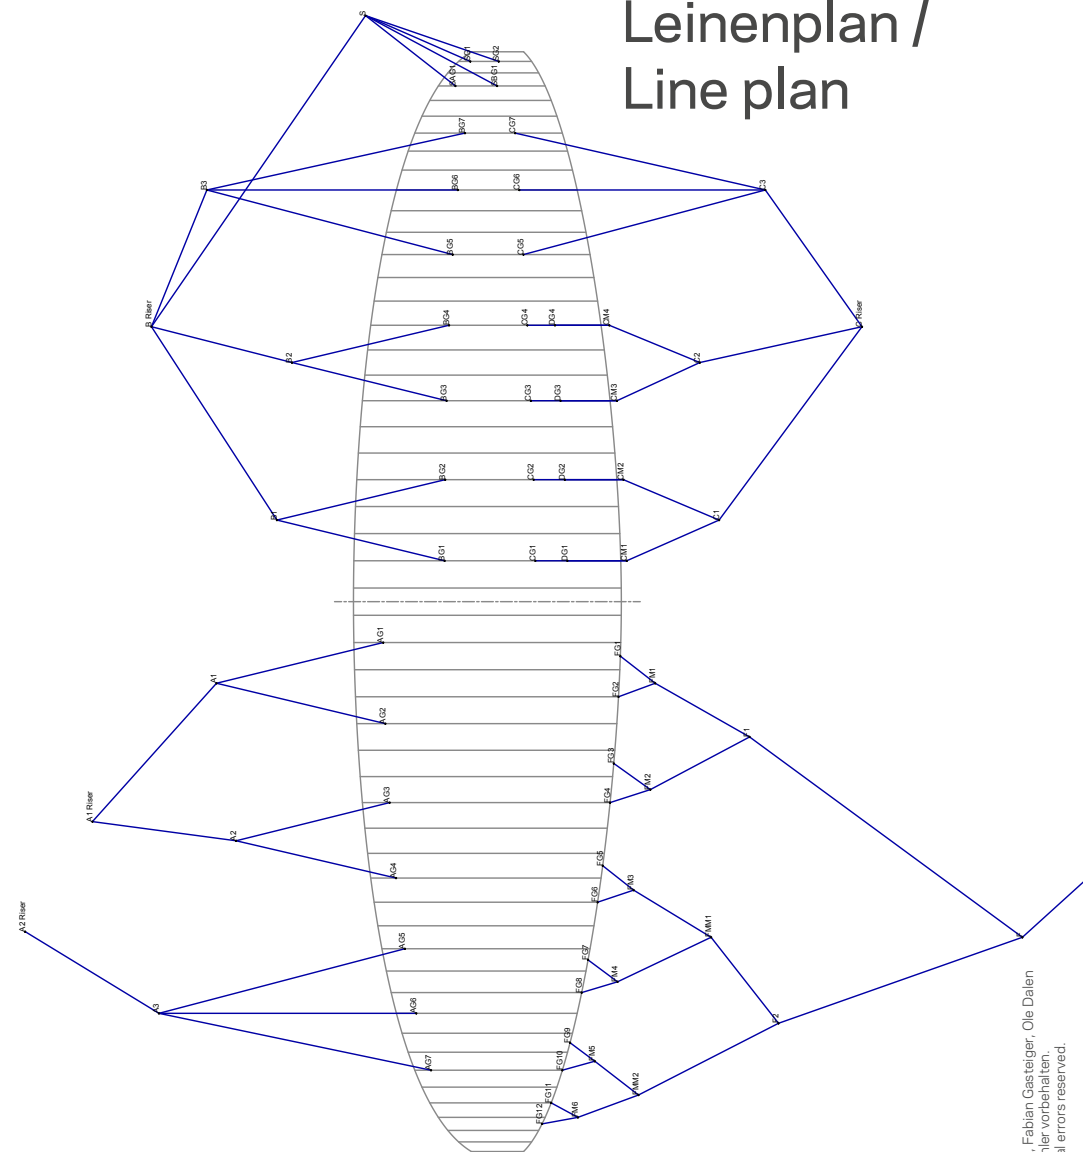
Leinenplan /
Line plan

S
AG1
BG1
CG1
CG2
BG7
CG7
B3
BG6
CG6
C3
BG5
CG5
B Riser
C Riser
BG4
CG4
DG4
CM4
B2
C2
BG3
CG3
DG3
CM3
BG2
CG2
DG2
CM2
B1
C1
BG1
CG1
DG1
CM1
AG1
FG1
A1
FM1
FG2
AG2
F1
FG3
FM2
A1 Riser
AG3
FG4
A2
FG5
AG4
FM3
FG6
FMM1
A2 Riser
AG5
FG7
FM4
FG8
A3
AG6
F2
FG9
FM5
AG7
FG10
FMM2
FG11
FG12
FM6
F

, Fabian Gasteiger, Ole Dalen
hler vorbehalten.
al errors reserved.